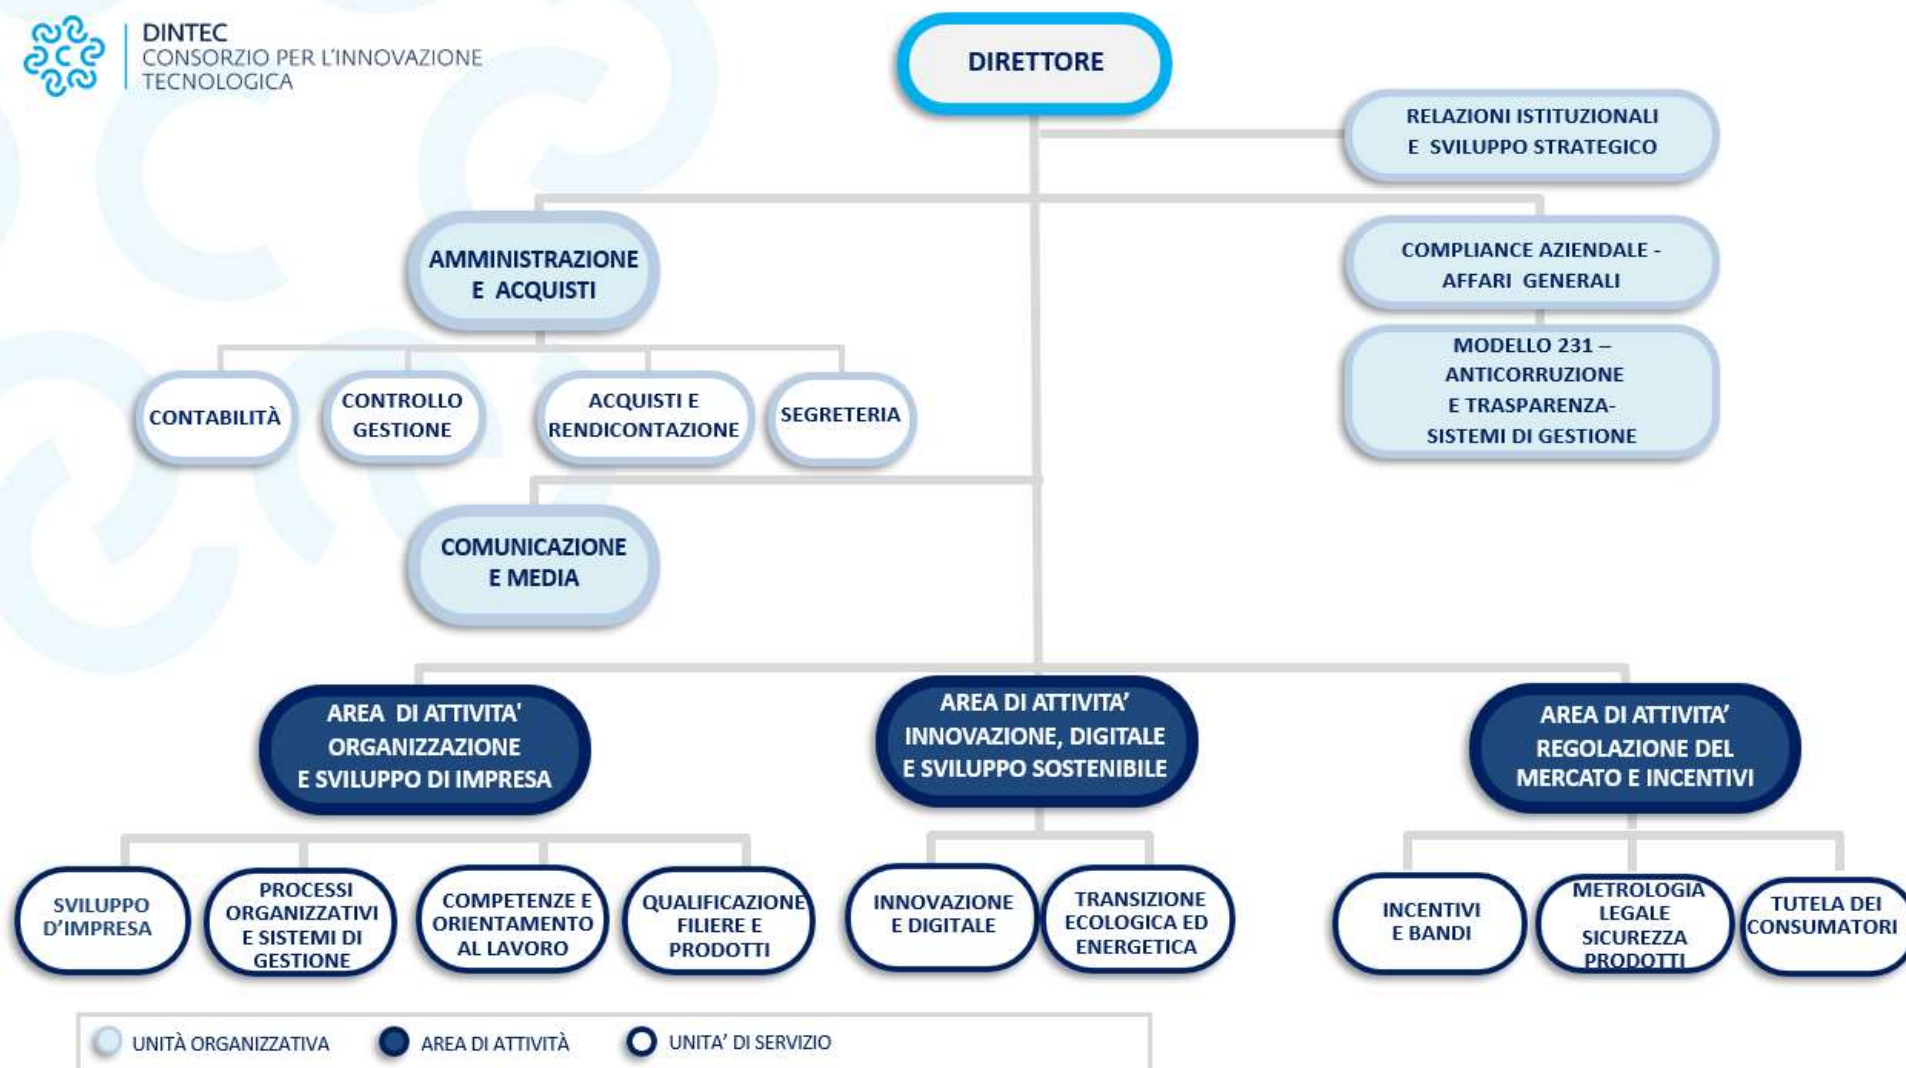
DINTEC
CONSORZIO PER L'INNOVAZIONE TECNOLOGICA

DIRETTORE

RELAZIONI ISTITUZIONALI E SVILUPPO STRATEGICO

AMMINISTRAZIONE E ACQUISTI

COMPLIANCE AZIENDALE - AFFARI GENERALI

MODELLO 231 – ANTICORRUZIONE E TRASPARENZA- SISTEMI DI GESTIONE

CONTABILITÀ

CONTROLLO GESTIONE

ACQUISTI E RENDICONTAZIONE

SEGRETERIA

COMUNICAZIONE E MEDIA

AREA DI ATTIVITA' ORGANIZZAZIONE E SVILUPPO DI IMPRESA

AREA DI ATTIVITA' INNOVAZIONE, DIGITALE E SVILUPPO SOSTENIBILE

AREA DI ATTIVITA' REGOLAZIONE DEL MERCATO E INCENTIVI

SVILUPPO D'IMPRESA

PROCESSI ORGANIZZATIVI E SISTEMI DI GESTIONE

COMPETENZE E ORIENTAMENTO AL LAVORO

QUALIFICAZIONE FILIERE E PRODOTTI

INNOVAZIONE E DIGITALE

TRANSIZIONE ECOLOGICA ED ENERGETICA

INCENTIVI E BANDI

METROLOGIA LEGALE SICUREZZA PRODOTTI

TUTELA DEI CONSUMATORI

UNITÀ ORGANIZZATIVA
AREA DI ATTIVITÀ
UNITA' DI SERVIZIO